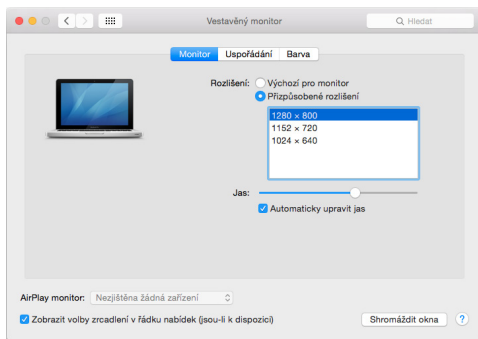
Vestavěný monitor

Hledat

Monitor | Uspořádání | Barva

Rozlišení: Výchozí pro monitor
Přizpůsobené rozlišení

| 1280 × 800 |
|---|
| 1152 × 720 |
| 1024 × 640 |

Jas:

Automaticky upravit jas

AirPlay monitor: Nezjištěna žádná zařízení

Zobrazit volby zrcadlení v řádku nabídek (jsou-li k dispozici)

Shromáždit okna

?